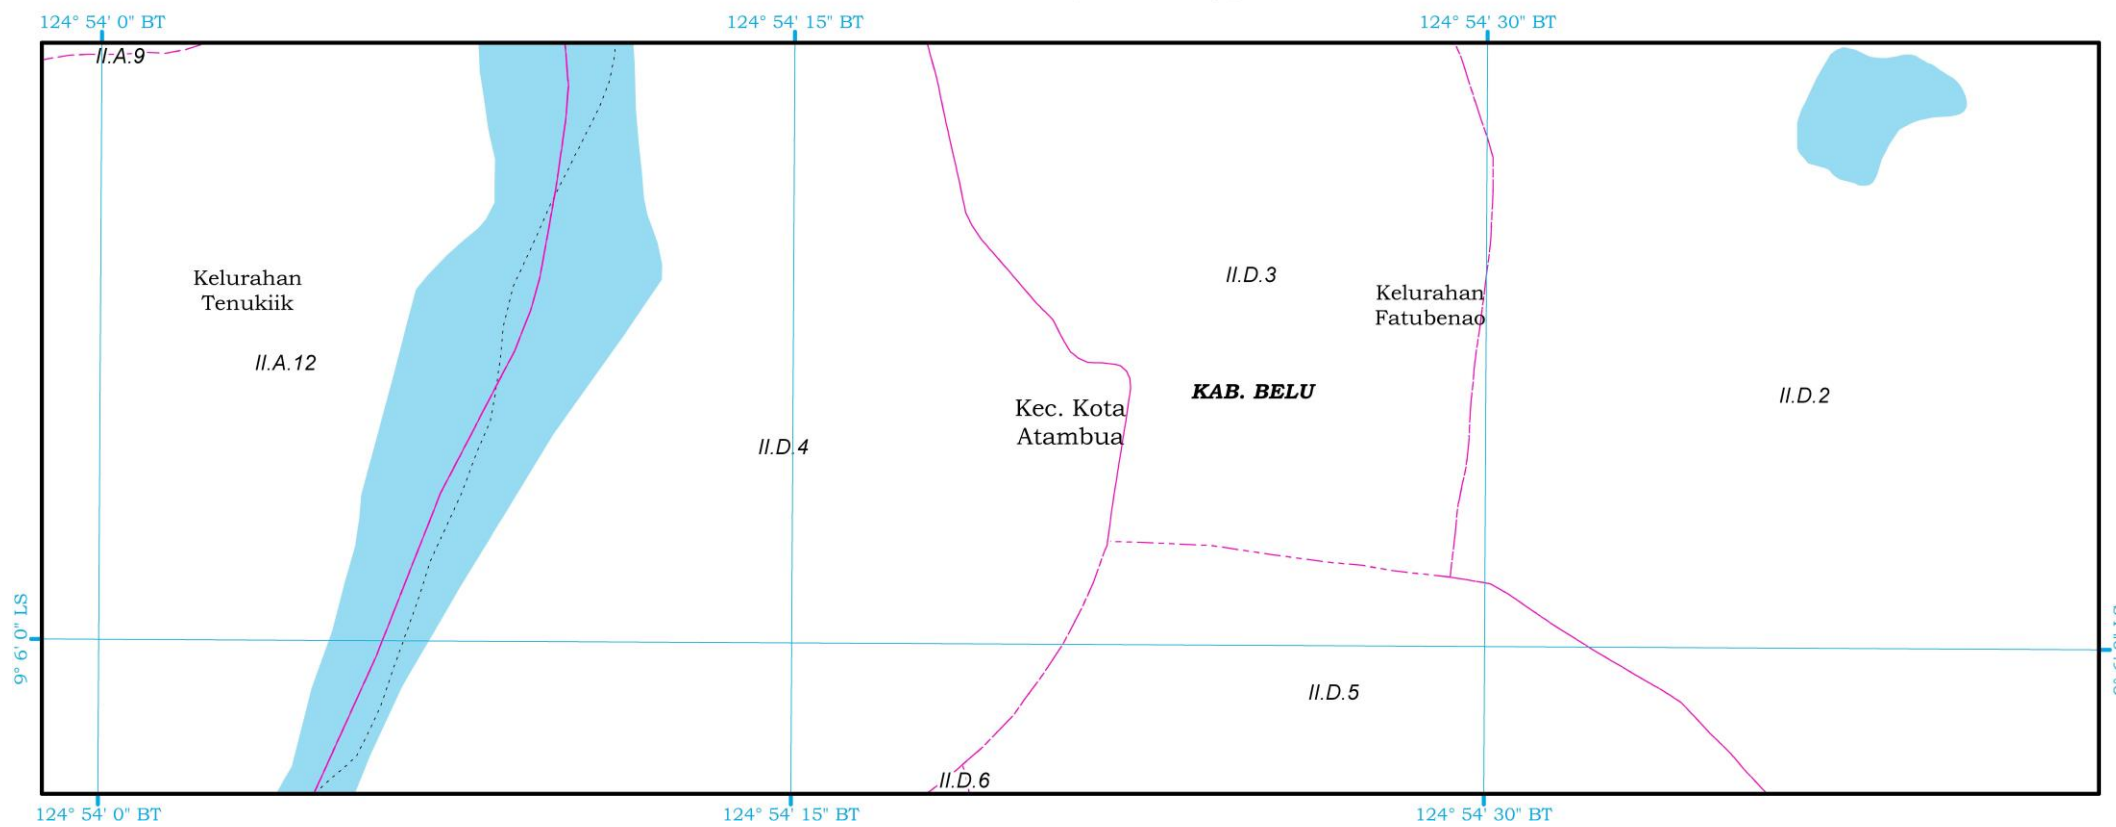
124° 54' 0" BT
124° 54' 15" BT
124° 54' 30" BT

II.A.9

Kelurahan Tenukiik

II.A.12

II.D.4

Kec. Kota Atambua

II.D.3

KAB. BELU

Kelurahan Fatubenao

II.D.2

9° 6' 0" LS

II.D.5

II.D.6

124° 54' 0" BT
124° 54' 15" BT
124° 54' 30" BT